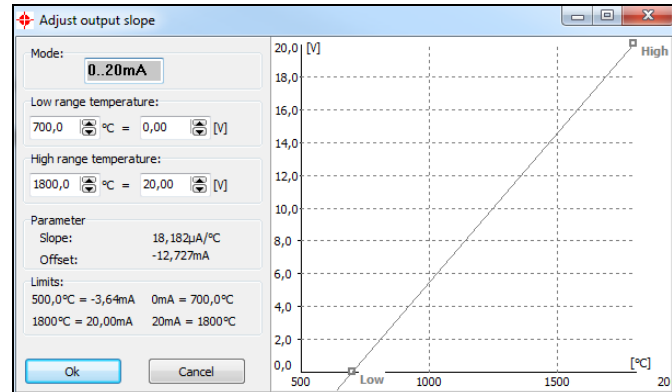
Adjust output slope

Mode:
0..20mA

Low range temperature:
700,0 °C = 0,00 [V]

High range temperature:
1800,0 °C = 20,00 [V]

Parameter
Slope: 18,182µA/°C
Offset: -12,727mA

Limits:
500,0°C = -3,64mA 0mA = 700,0°C
1800°C = 20,00mA 20mA = 1800°C

Ok
Cancel

20,0 [V]
18,0
16,0
14,0
12,0
10,0
8,0
6,0
4,0
2,0
0,0
High
Low
[°C]
500
1000
1500
20